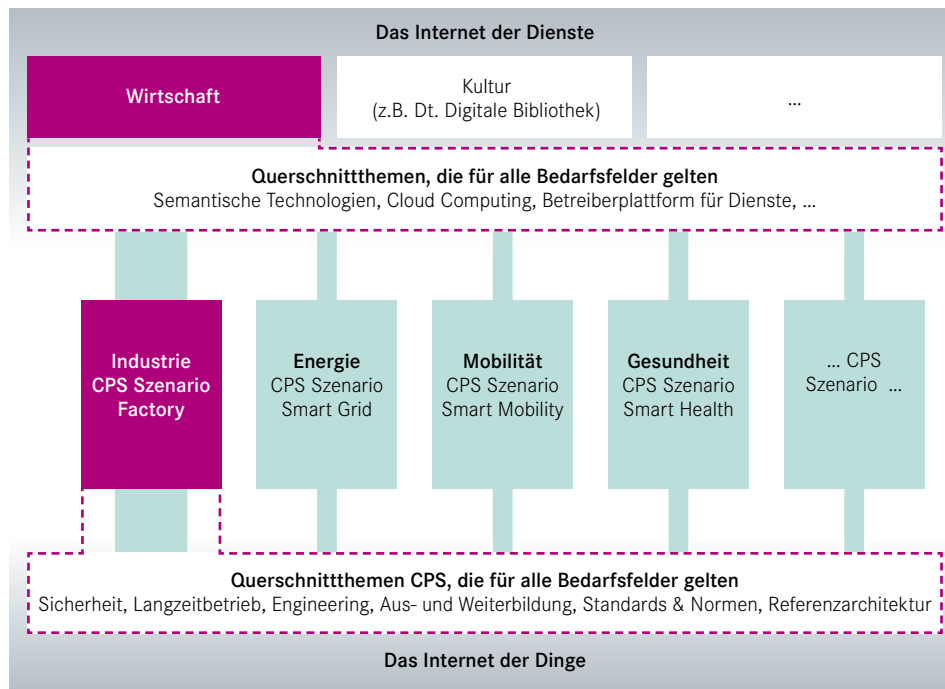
Das Internet der Dienste

Wirtschaft

Kultur
(z.B. Dt. Digitale Bibliothek)

...

Querschnittthemen, die für alle Bedarfsfelder gelten
Semantische Technologien, Cloud Computing, Betreiberplattform für Dienste, ...

Industrie
CPS Szenario
Factory

Energie
CPS Szenario
Smart Grid

Mobilität
CPS Szenario
Smart Mobility

Gesundheit
CPS Szenario
Smart Health

... CPS
Szenario ...

Querschnittthemen CPS, die für alle Bedarfsfelder gelten
Sicherheit, Langzeitbetrieb, Engineering, Aus- und Weiterbildung, Standards & Normen, Referenzarchitektur

Das Internet der Dinge